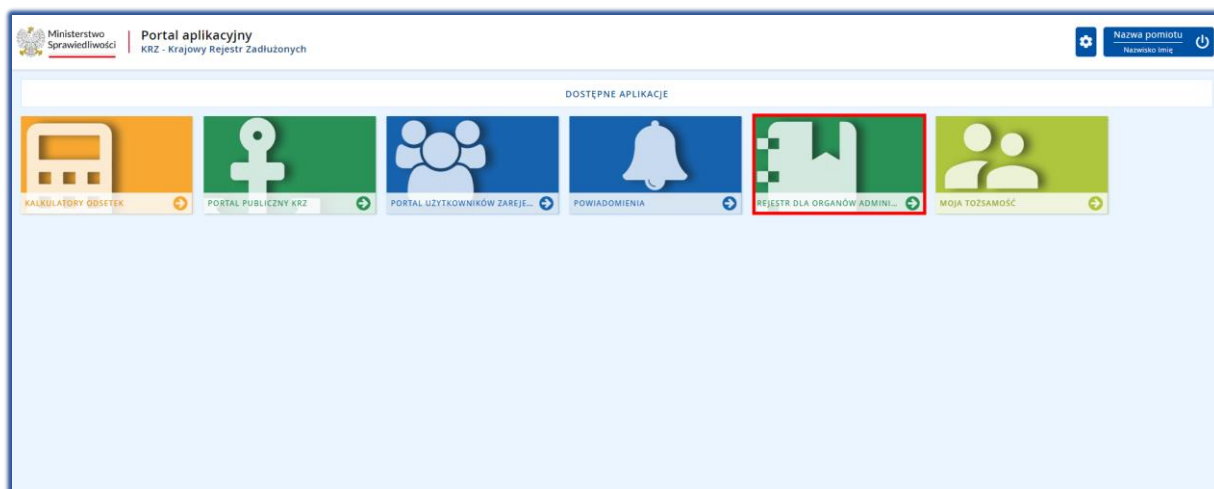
Ministerstwo Sprawiedliwości

Portal aplikacyjny
KRZ - Krajowy Rejestr Zadłużonych

Nazwa pomiotu
Nazwisko Imię

DOSTĘPNE APLIKACJE

KALKULATORY ODSETEK

PORTAL PUBLICZNY KRZ

PORTAL UŻYTKOWNIKÓW ZAREJE...

POWIADOMIENIA

REJESTR DLA ORGANÓW ADMINI...

MOJA TOŻSAMOŚĆ